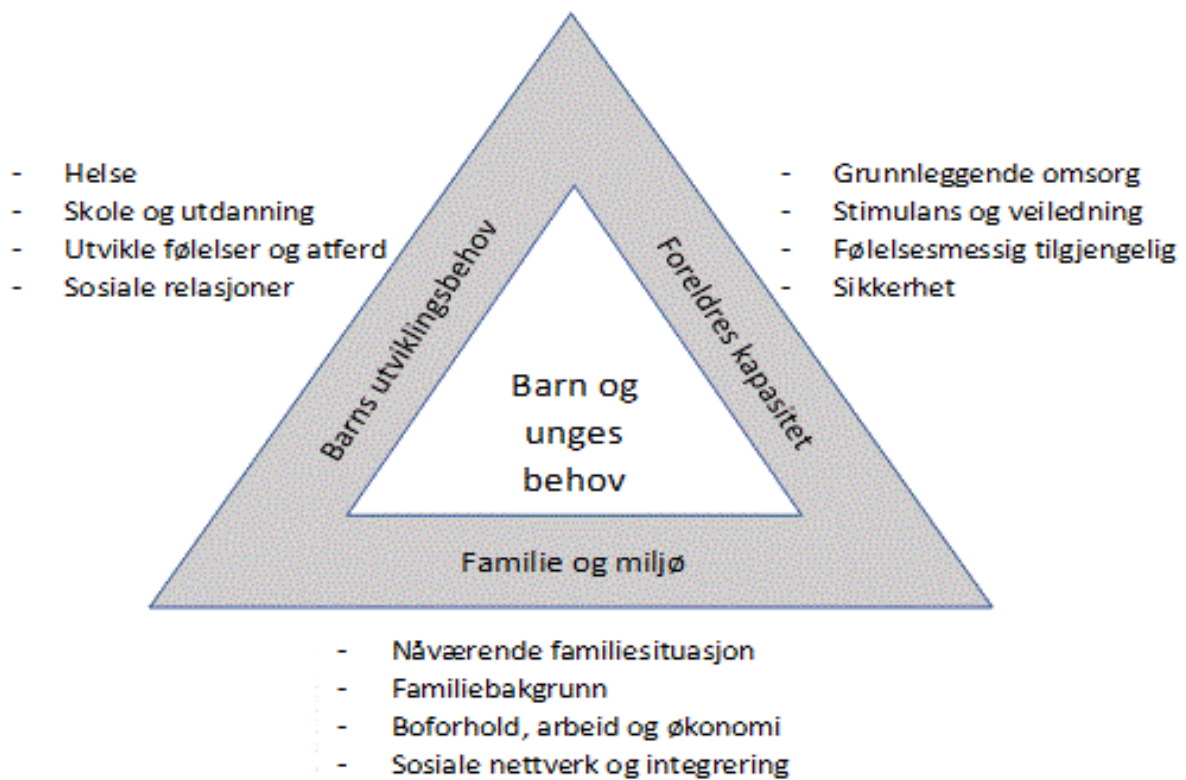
- Helse
- Skole og utdanning
- Utvikle følelser og atferd
- Sosiale relasjoner

- Grunnleggende omsorg
- Stimulans og veiledning
- Følelsesmessig tilgjengelig
- Sikkerhet

Barns utviklingsbehov

Foreldres kapasitet

Barn og unges behov

Familie og miljø

- Nåværende familiesituasjon
- Familiebakgrunn
- Boforhold, arbeid og økonomi
- Sosiale nettverk og integrering